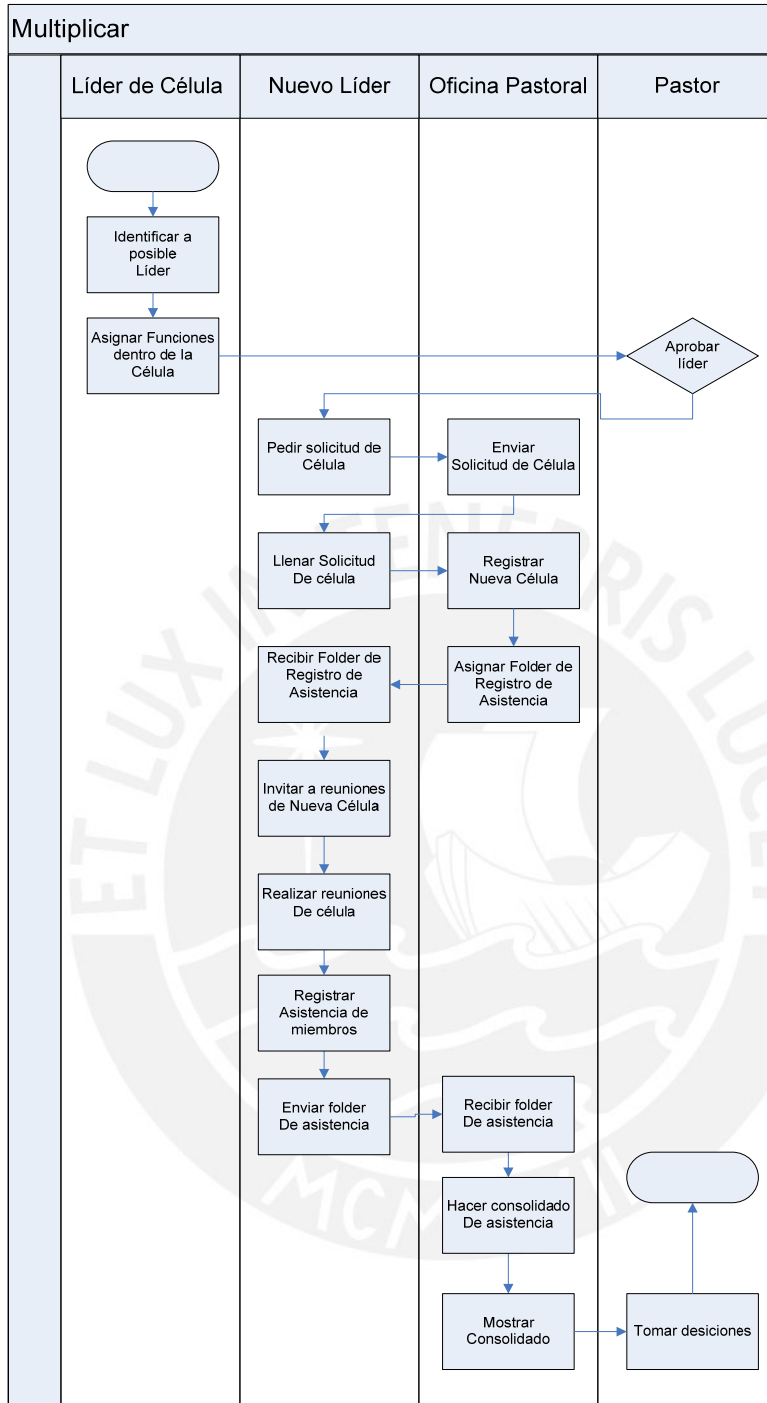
Multiplicar

Líder de Célula

Nuevo Líder

Oficina Pastoral

Pastor

Identificar a posible Líder

Asignar Funciones dentro de la Célula

Aprobar líder

Pedir solicitud de Célula

Enviar Solicitud de Célula

Llenar Solicitud De célula

Registrar Nueva Célula

Recibir Folder de Registro de Asistencia

Asignar Folder de Registro de Asistencia

Invitar a reuniones de Nueva Célula

Realizar reuniones De célula

Registrar Asistencia de miembros

Enviar folder De asistencia

Recibir folder De asistencia

Hacer consolidado De asistencia

Mostrar Consolidado

Tomar desiciones